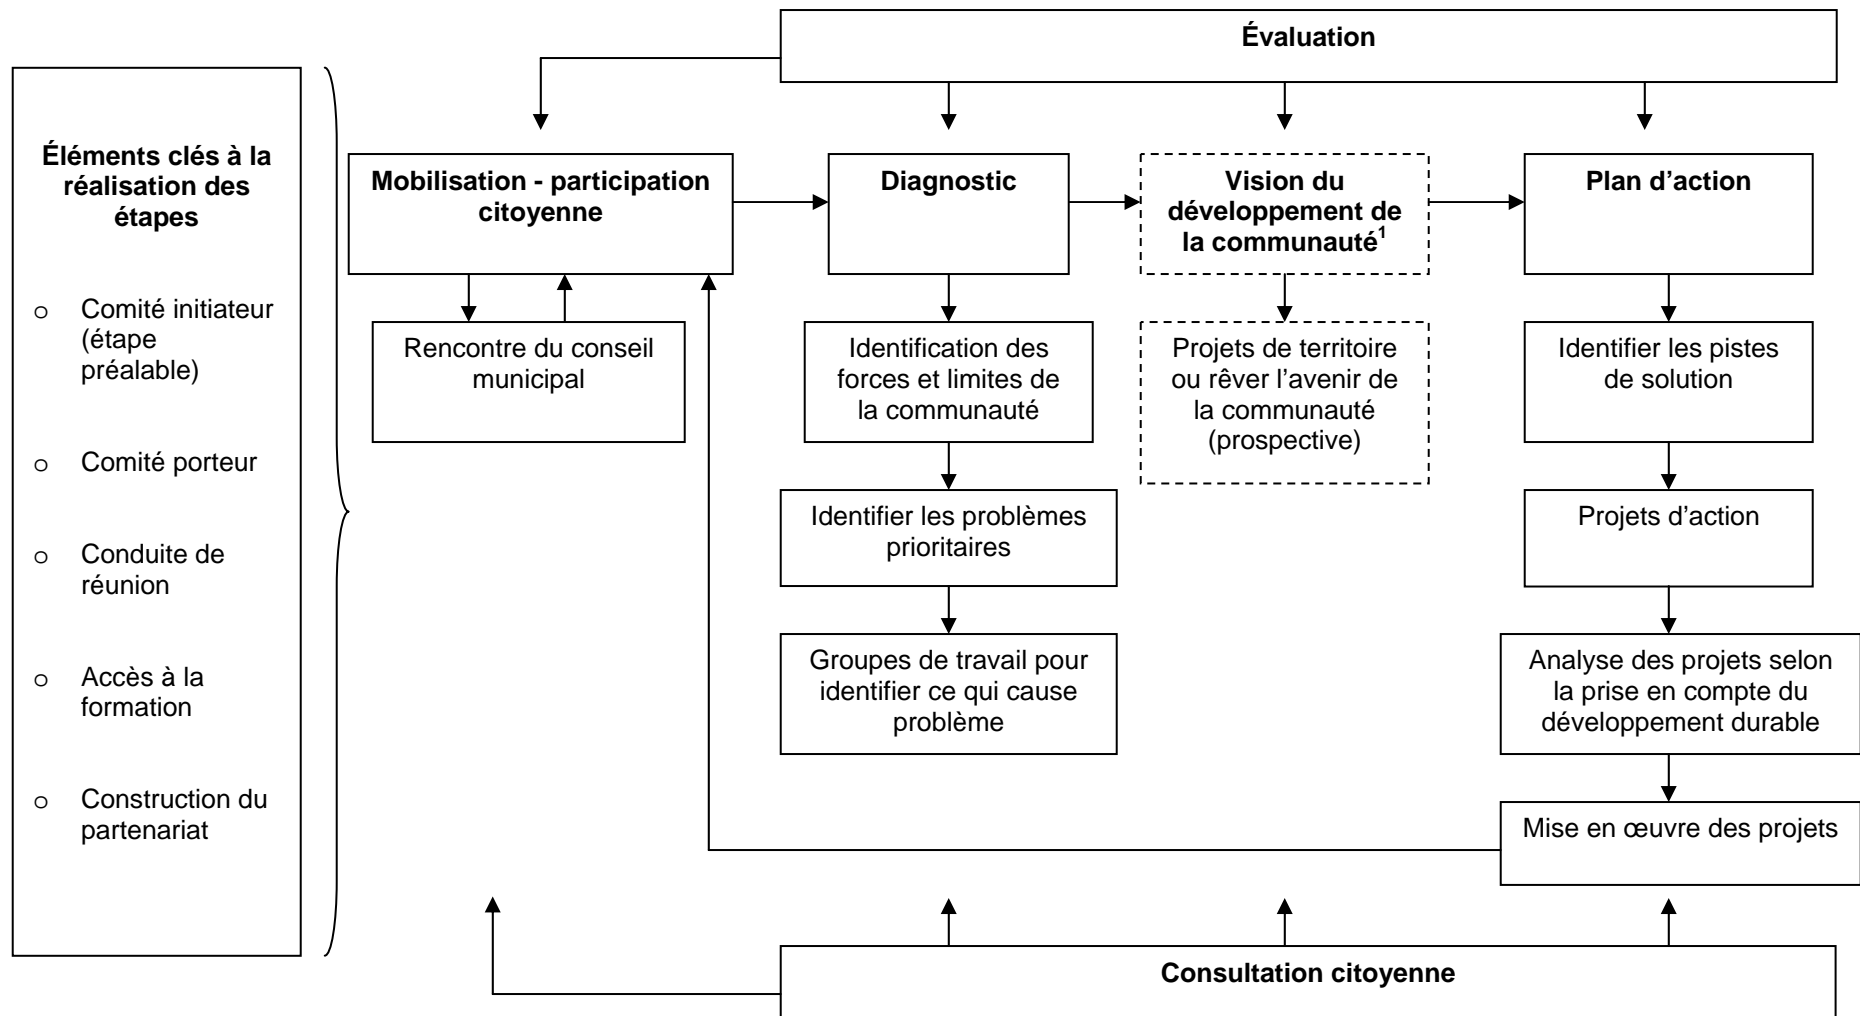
Évaluation

Éléments clés à la réalisation des étapes

o Comité initiateur (étape préalable)

o Comité porteur

o Conduite de réunion

o Accès à la formation

o Construction du partenariat

Mobilisation - participation citoyenne

Rencontre du conseil municipal

Diagnostic

Identification des forces et limites de la communauté

Identifier les problèmes prioritaires

Groupes de travail pour identifier ce qui cause problème

Vision du développement de la communauté$^1$

Projets de territoire ou rêver l'avenir de la communauté (prospective)

Plan d'action

Identifier les pistes de solution

Projets d'action

Analyse des projets selon la prise en compte du développement durable

Mise en œuvre des projets

Consultation citoyenne